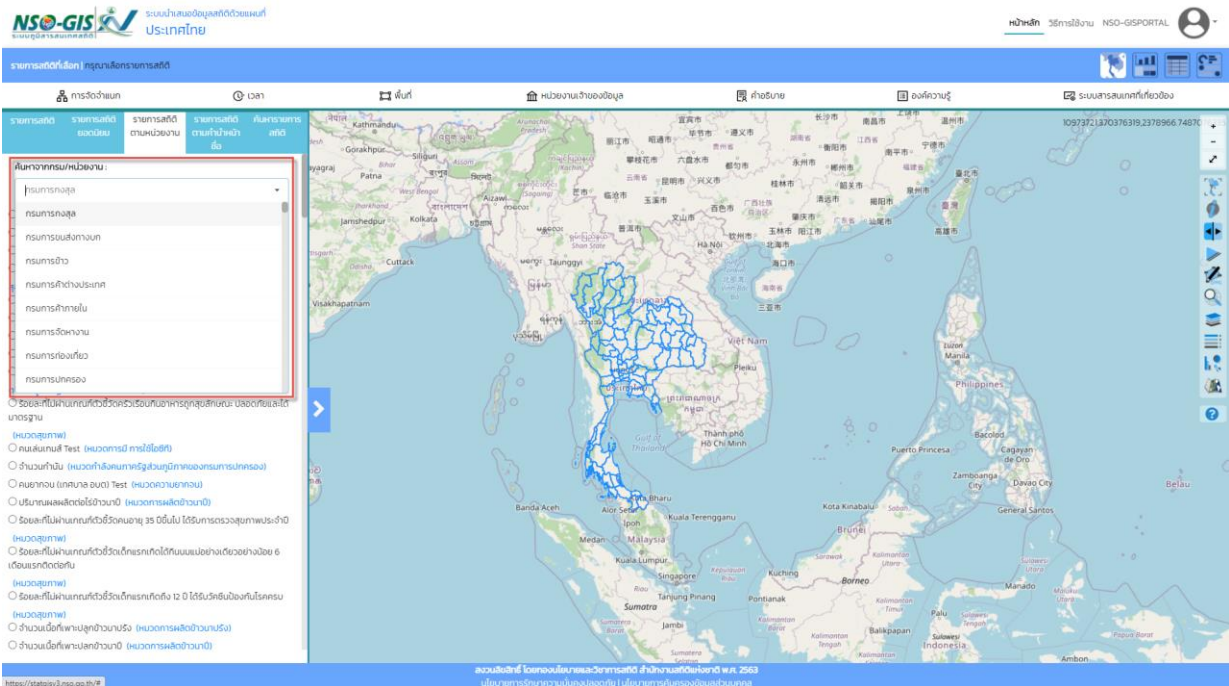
NSO-GIS ระบบนำเสนอข้อมูลสถิติด้วยแผนที่ ประเทศไทย

ระบบภูมิสารสนเทศสถิติ

หน้าหลัก วิธีการใช้งาน NSO-GISPORTAL

รายการสถิติที่เลือก | กรุณาเลือกรายการสถิติ

การจัดจำแนก เวลา พื้นที่ หน่วยงานเจ้าของข้อมูล คำอธิบาย องค์ความรู้ ระบบสารสนเทศที่เกี่ยวข้อง

รายการสถิติ | รายการสถิติยอดนิยม | รายการสถิติตามหน่วยงาน | รายการสถิติตามคำนำหน้าชื่อ | ค้นหารายการสถิติ

ค้นหาจากกรม/หน่วยงาน :

กรมการกงสุล

กรมการกงสุล
กรมการขนส่งทางบก
กรมการข้าว
กรมการค้าต่างประเทศ
กรมการค้าภายใน
กรมการจัดหางาน
กรมการท่องเที่ยว
กรมการปกครอง

ร้อยละที่ไม่ผ่านเกณฑ์ตัวชี้วัดครัวเรือนกินอาหารถูกสุขลักษณะ ปลอดภัยและได้มาตรฐาน (หมวดสุขภาพ)
คนเล่นเกมส์ Test (หมวดการมี การใช้ไอซีที)
จำนวนกำนัน (หมวดกำลังคนภาครัฐส่วนภูมิภาคของกรมการปกครอง)
คนยากจน (เทศบาล อบต) Test (หมวดความยากจน)
ปริมาณผลผลิตต่อไร่ข้าวนาปี (หมวดการผลิตข้าวนาปี)
ร้อยละที่ไม่ผ่านเกณฑ์ตัวชี้วัดคนอายุ 35 ปีขึ้นไป ได้รับการตรวจสุขภาพประจำปี (หมวดสุขภาพ)
ร้อยละที่ไม่ผ่านเกณฑ์ตัวชี้วัดเด็กแรกเกิดได้กินนมแม่อย่างเดียวอย่างน้อย 6 เดือนแรกติดต่อกัน (หมวดสุขภาพ)
ร้อยละที่ไม่ผ่านเกณฑ์ตัวชี้วัดเด็กแรกเกิดถึง 12 ปี ได้รับวัคซีนป้องกันโรคครบ (หมวดสุขภาพ)
จำนวนเนื้อที่เพาะปลูกข้าวนาปรัง (หมวดการผลิตข้าวนาปรัง)
จำนวนเนื้อที่เพาะปลูกข้าวนาปี (หมวดการผลิตข้าวนาปี)

10973721370376319,2378966.74870

Kathmandu Gorakhpur Siliguri Patna Jamshedpur Kolkata Cuttack Visakhapatnam Aizawl Taunggyi Hà Nội Việt Nam Pleiku Thành phố Hồ Chí Minh Gulf of Thailand Banda Aceh Alor Setar Kota Bharu Ipoh Kuala Terengganu Medan Malaysia Kuala Lumpur Singapore Tanjung Pinang Sumatra Pontianak Kuching Borneo Kota Kinabalu Brunei Puerto Princesa Bacolod Cagayan de Oro Zamboanga City Davao City General Santos Philippines Luzon Manila Manado Palu Balikpapan Sulawesi Indonesia Jambi Ambon Belau 三亚市 海口市 北海市 南宁市 昆明市 玉溪市 广州市 深圳市 香港 高雄市 桂林市 贵阳市 长沙市 南昌市 福州市 厦门市 温州市

สงวนลิขสิทธิ์ โดยกองนโยบายและวิชาการสถิติ สำนักงานสถิติแห่งชาติ พ.ศ. 2563
นโยบายการรักษาความมั่นคงปลอดภัย | นโยบายการคุ้มครองข้อมูลส่วนบุคคล

https://statgis3.nso.go.th/#